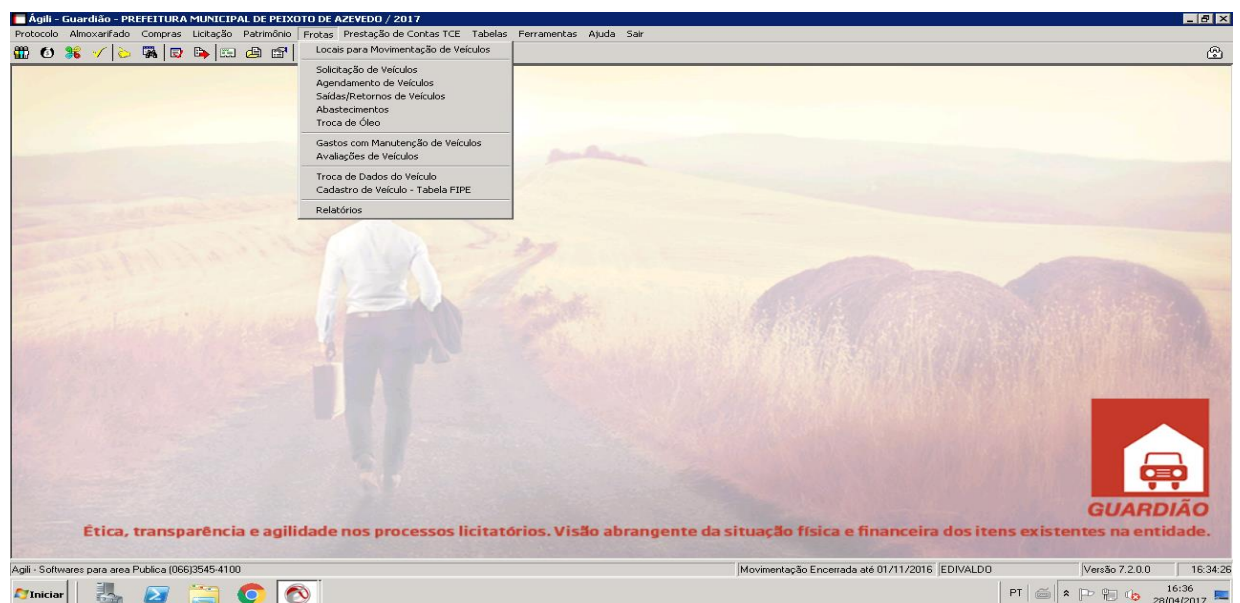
Ágili - Guardião - PREFEITURA MUNICIPAL DE PEIXOTO DE AZEVEDO / 2017

Protocolo Almoxarifado Compras Licitação Patrimônio Frotas Prestação de Contas TCE Tabelas Ferramentas Ajuda Sair

Locais para Movimentação de Veículos

Solicitação de Veículos
Agendamento de Veículos
Saídas/Retornos de Veículos
Abastecimentos
Troca de Óleo

Gastos com Manutenção de Veículos
Avaliações de Veículos

Troca de Dados do Veículo
Cadastro de Veículo - Tabela FIPE

Relatórios

GUARDIÃO

Ética, transparência e agilidade nos processos licitatórios. Visão abrangente da situação física e financeira dos itens existentes na entidade.

Agili - Softwares para area Publica (066)3545-4100 | Movimentação Encerrada até 01/11/2016 | EDIVALDO | Versão 7.2.0.0 | 16:34:26

Iniciar

PT 16:36 28/04/2017